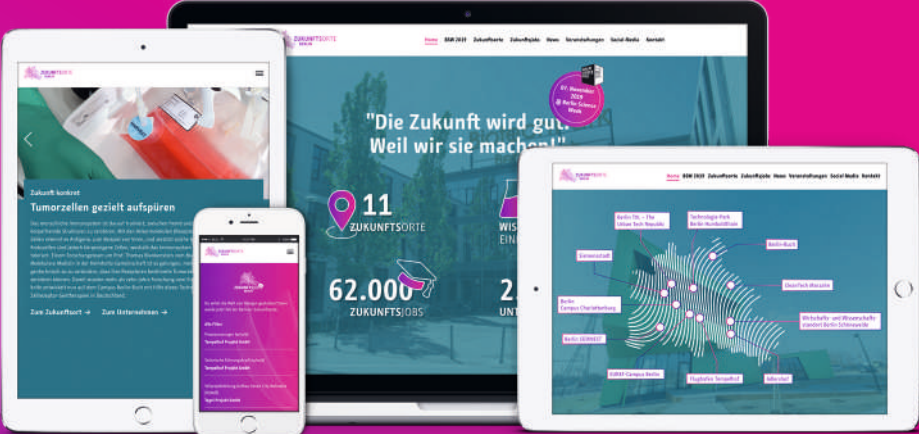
ZUKUNFTSORTE BERLIN

Home BAW 2019 Zukunftsorte Zukunftsjobs News Veranstaltungen Social Media Kontakt

07. November 2019 @ Berlin Science Week

"Die Zukunft wird gut! Weil wir sie machen!"

11 ZUKUNFTSORTE

WISS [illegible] EIN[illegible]

62.000 ZUKUNFTSJOBS

2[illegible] UNT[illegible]

ZUKUNFTSORTE BERLIN

Zukunft konkret

Tumorzellen gezielt aufspüren

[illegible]

Zum Zukunftsort → Zum Unternehmen →

ZUKUNFTSORTE BERLIN

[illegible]

Alle Filter

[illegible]

Tempelhof Projekt GmbH

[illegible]

Tempelhof Projekt GmbH

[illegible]

ZUKUNFTSORTE BERLIN

Home BAW 2019 Zukunftsorte Zukunftsjobs News Veranstaltungen Social Media Kontakt

Berlin TXL – The Urban Tech Republic

Technologie Park Berlin Humboldthain

Berlin-Buch

Siemensstadt

CleanTech Marzahn

Berlin Campus Charlottenburg

Wirtschafts- und Wissenschaftsstandort Berlin Schöneweide

Berlin SÜDWEST

EUREF-Campus Berlin

Flughafen Tempelhof

Adlershof